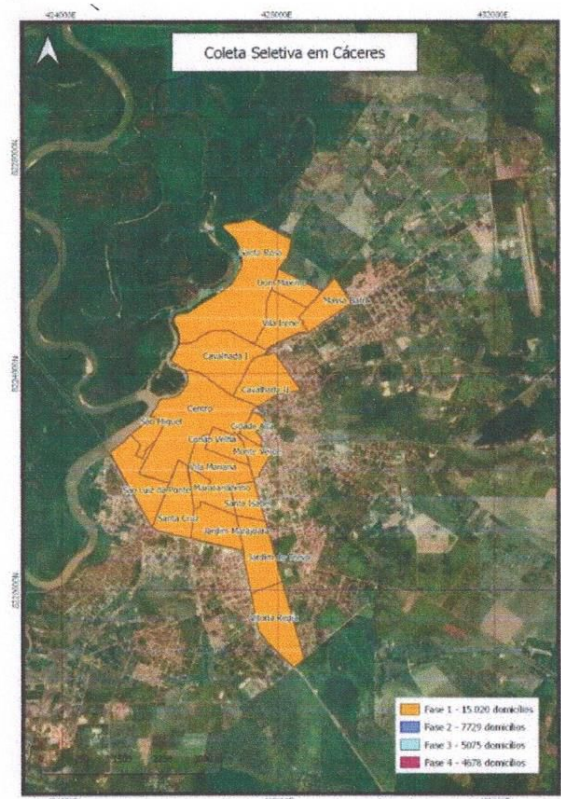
424000E
428000E
432000E

Coleta Seletiva em Cáceres

8228000N
8224000N
8220000N

Santa Rosa
Dom Máximo
Massa Barro
Vila Irene
Cavalhada I
Cavalhada II
Centro
São Miguel
Cidade Alta
Cidade Velha
Monte Verde
Vila Mariana
São Luiz de Cáceres
Maracanãzinho
Santos Dumont
Santa Cruz
Jardim Marajoara
Jardim do Trevo
Lobo Regia

Fase 1 - 15.020 domicílios
Fase 2 - 7729 domicílios
Fase 3 - 5075 domicílios
Fase 4 - 4678 domicílios